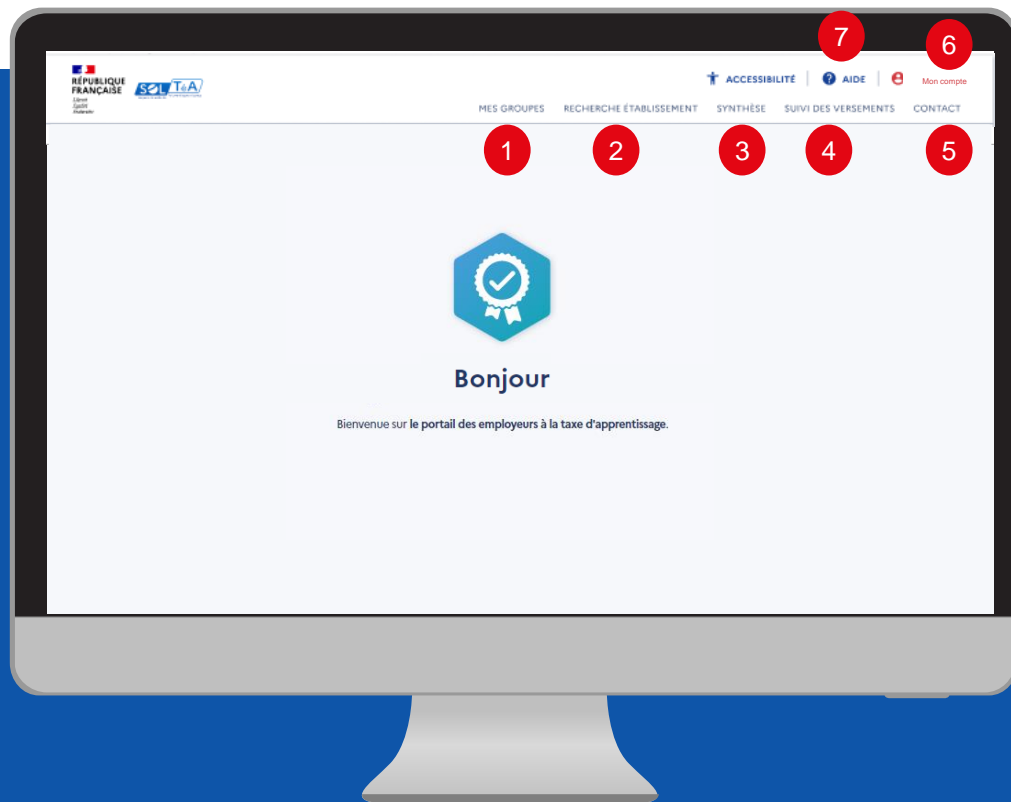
RÉPUBLIQUE FRANÇAISE
Liberté
Égalité
Fraternité

SOL T&A

7 6

ACCESSIBILITÉ | AIDE | Mon compte

MES GROUPES RECHERCHE ÉTABLISSEMENT SYNTHÈSE SUIVI DES VERSEMENTS CONTACT

1 2 3 4 5

Bonjour

Bienvenue sur le portail des employeurs à la taxe d'apprentissage.